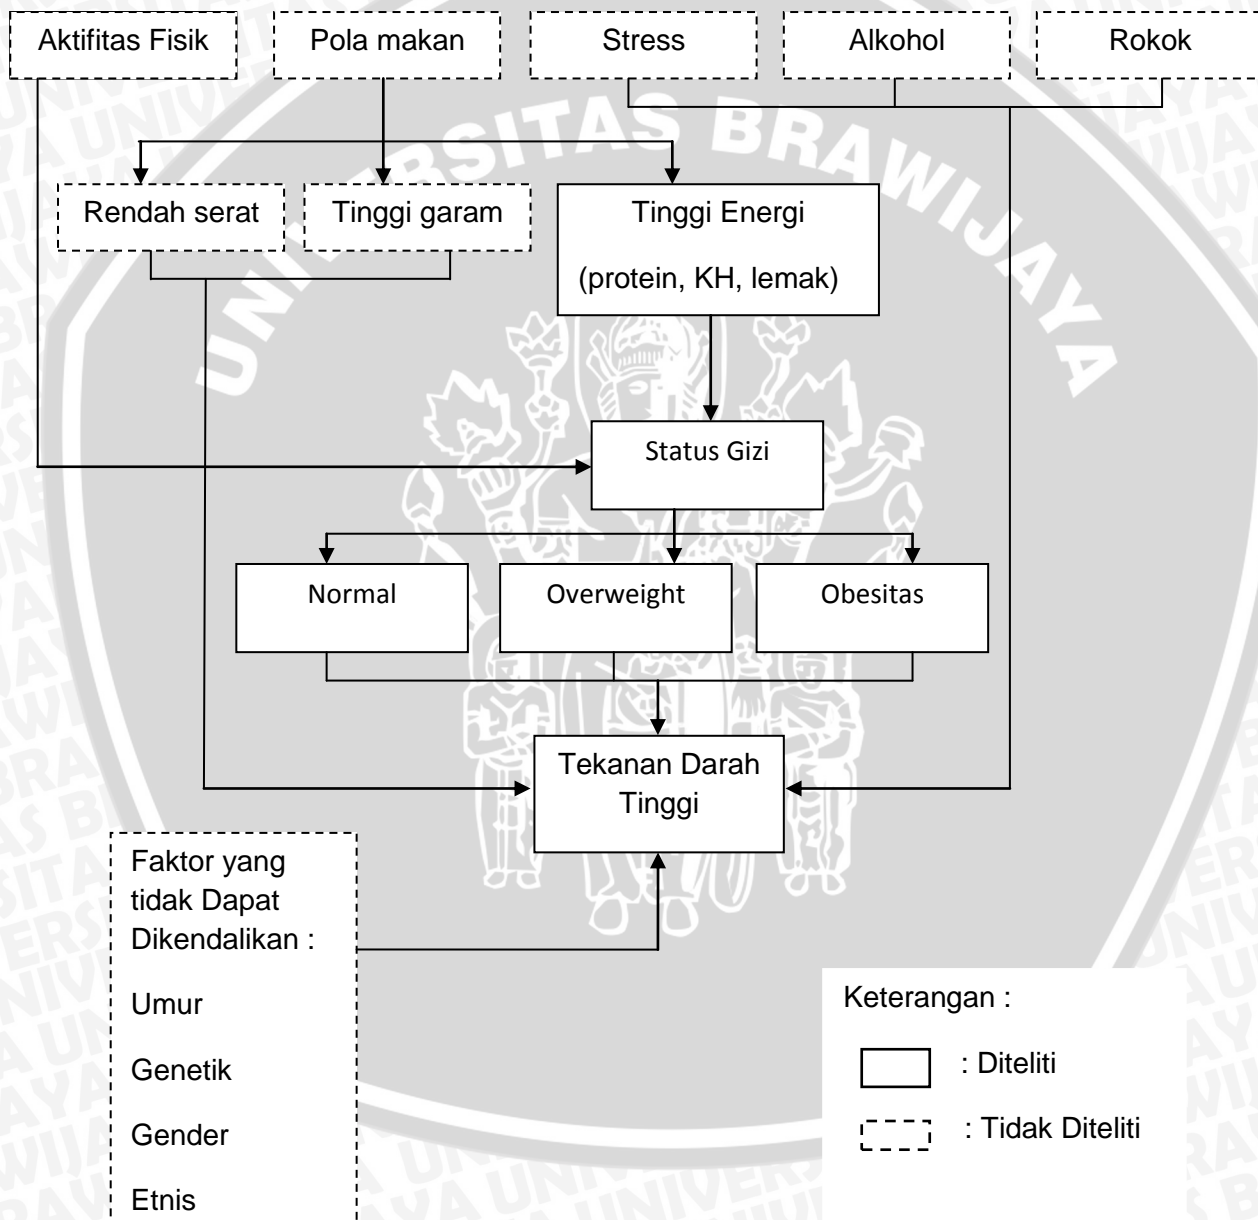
Aktifitas Fisik

Pola makan

Stress

Alkohol

Rokok

Rendah serat

Tinggi garam

Tinggi Energi

(protein, KH, lemak)

UNIVERSITAS BRAWIJAYA

Status Gizi

Normal

Overweight

Obesitas

Tekanan Darah Tinggi

Faktor yang tidak Dapat Dikendalikan :

Umur

Genetik

Gender

Etnis

Keterangan :

: Diteliti

: Tidak Diteliti